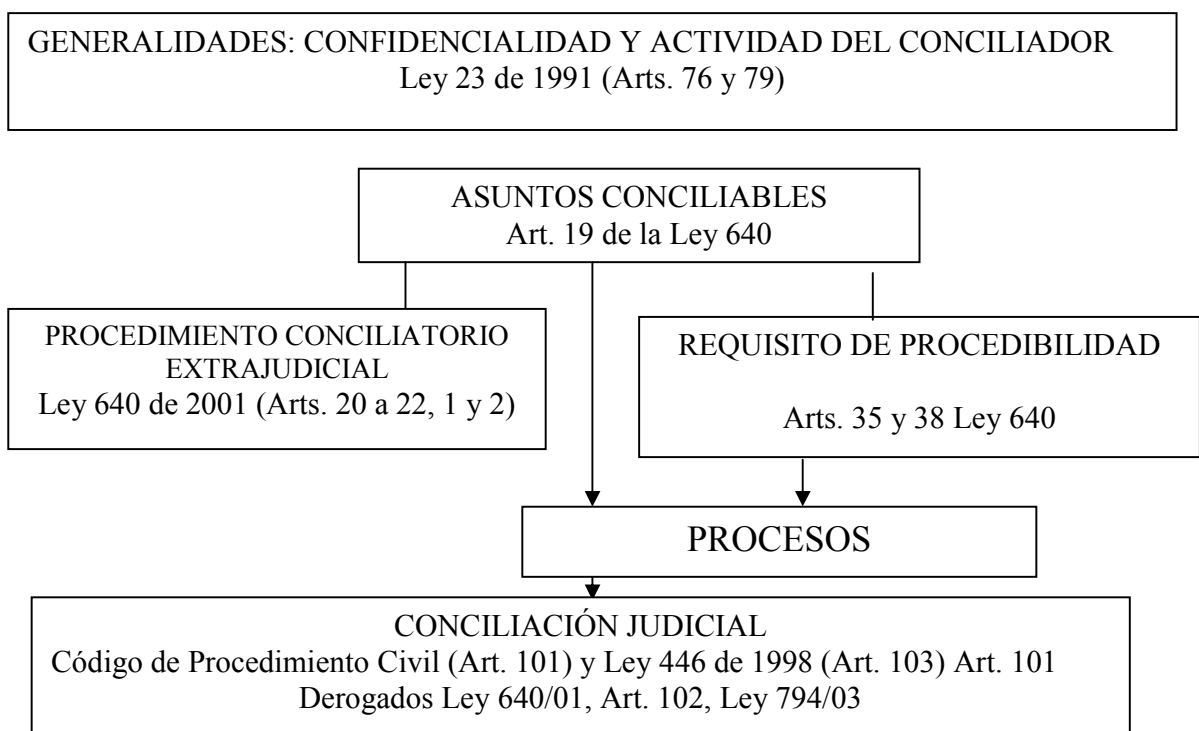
GENERALIDADES: CONFIDENCIALIDAD Y ACTIVIDAD DEL CONCILIADOR
Ley 23 de 1991 (Arts. 76 y 79)

ASUNTOS CONCILIABLES
Art. 19 de la Ley 640

PROCEDIMIENTO CONCILIATORIO EXTRAJUDICIAL
Ley 640 de 2001 (Arts. 20 a 22, 1 y 2)

REQUISITO DE PROCEDIBILIDAD

Arts. 35 y 38 Ley 640

PROCESOS

CONCILIACIÓN JUDICIAL
Código de Procedimiento Civil (Art. 101) y Ley 446 de 1998 (Art. 103) Art. 101
Derogados Ley 640/01, Art. 102, Ley 794/03